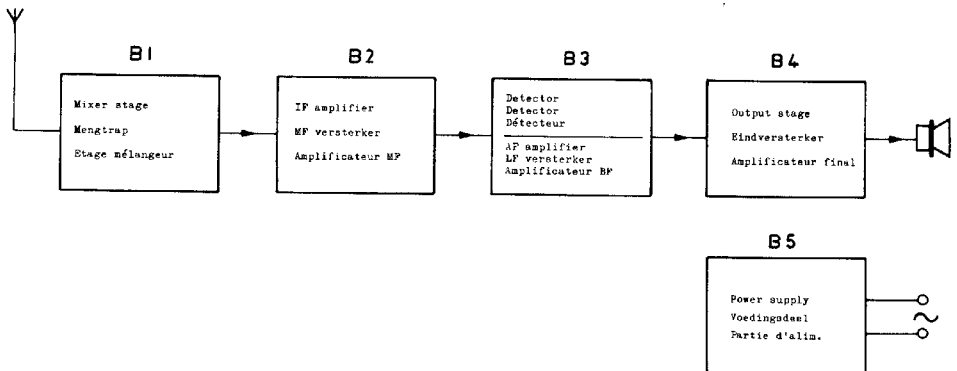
B1

Mixer stage
Mengtrap
Etage mélangeur

B2

IF amplifier
MF versterker
Amplificateur MF

B3

Detector
Detector
Détecteur

AF amplifier
LF versterker
Amplificateur BF

B4

Output stage
Eindversterker
Amplificateur final

B5

Power supply
Voedingsdeel
Partie d'alim.

$\sim$